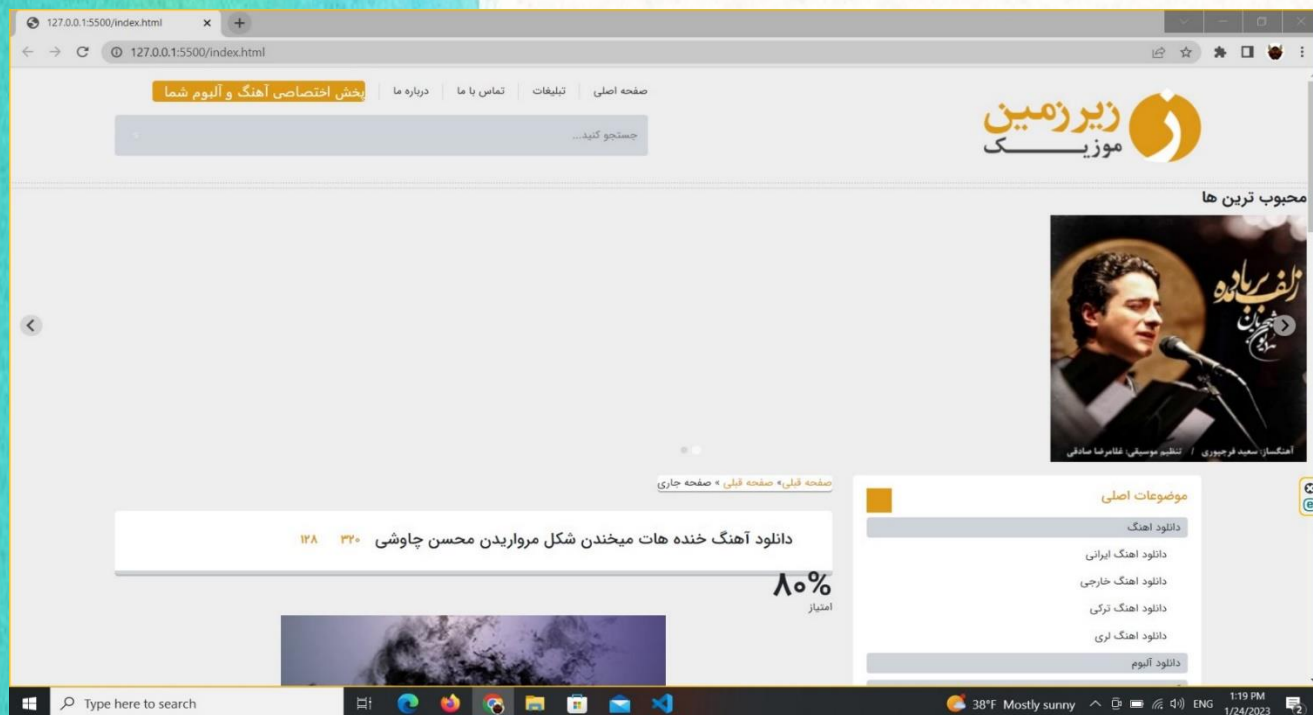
127.0.0.1:5500/index.html

127.0.0.1:5500/index.html

صفحه اصلی | تبلیغات | تماس با ما | درباره ما | بخش اختصاصی آهنگ و آلبوم شما

جستجو کنید...

زیرزمین موزیک

محبوب ترین ها

زلف بر باد مده

آهنگساز: سعید فرجپوری / تنظیم موسیقی: غلامرضا صادقی

صفحه قبلی» صفحه قبلی » صفحه جاری

دانلود آهنگ خنده هات میخندن شکل مرواریدن محسن چاوشی ۳۲۰ ۱۲۸

۸۰%
امتیاز

موضوعات اصلی

دانلود اهنگ
دانلود اهنگ ایرانی
دانلود اهنگ خارجی
دانلود اهنگ ترکی
دانلود اهنگ لری
دانلود آلبوم

Type here to search

38°F Mostly sunny ENG 1:19 PM 1/24/2023